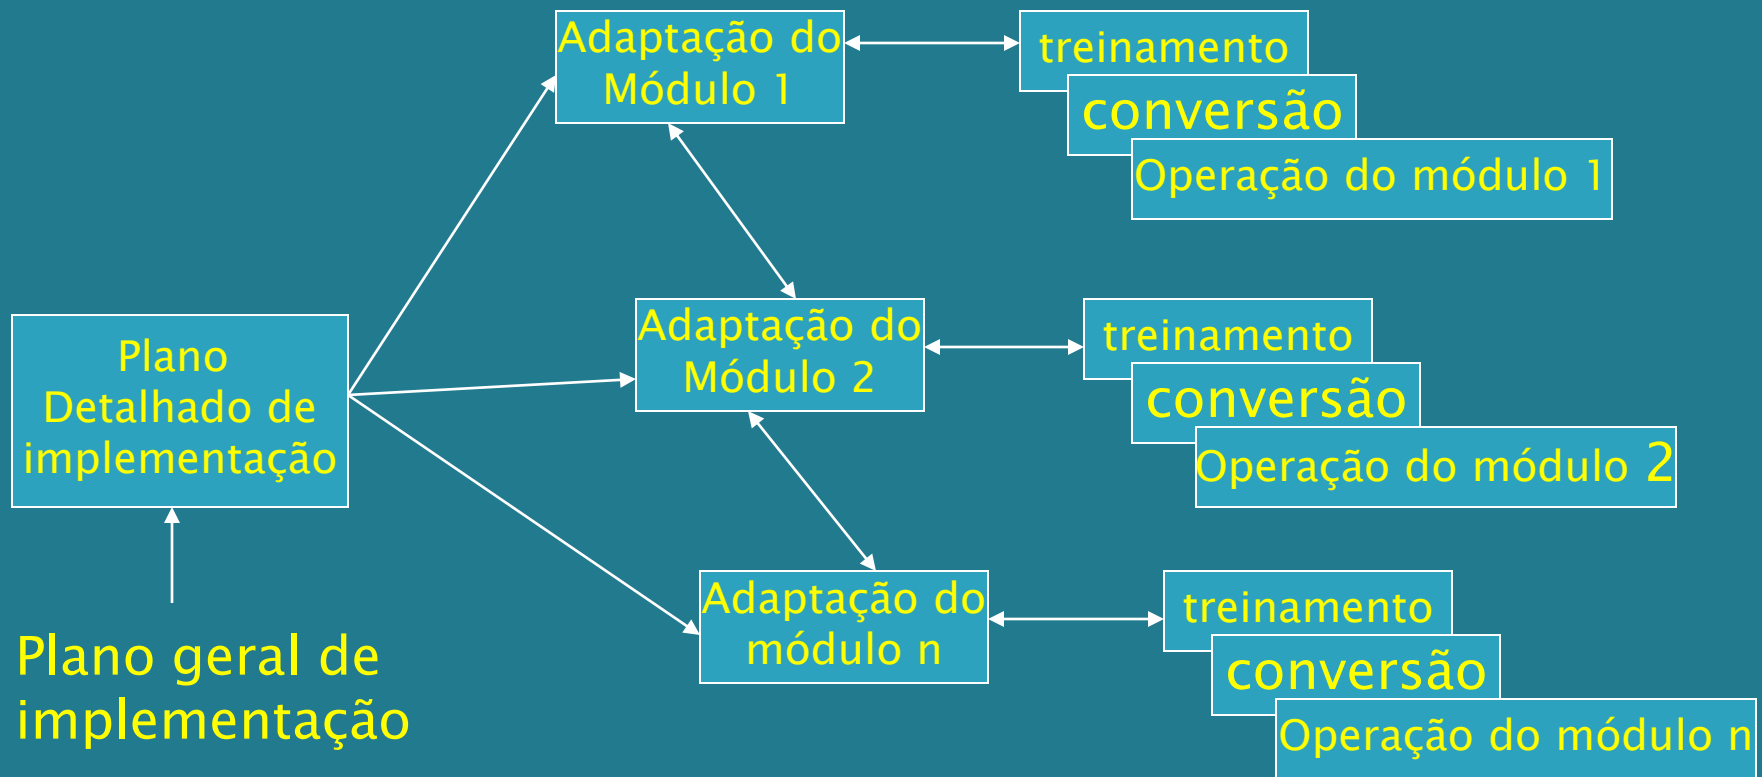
Adaptação do Módulo 1

treinamento

conversão

Operação do módulo 1

Plano Detalhado de implementação

Adaptação do Módulo 2

treinamento

conversão

Operação do módulo 2

Adaptação do módulo n

treinamento

conversão

Operação do módulo n

Plano geral de implementação